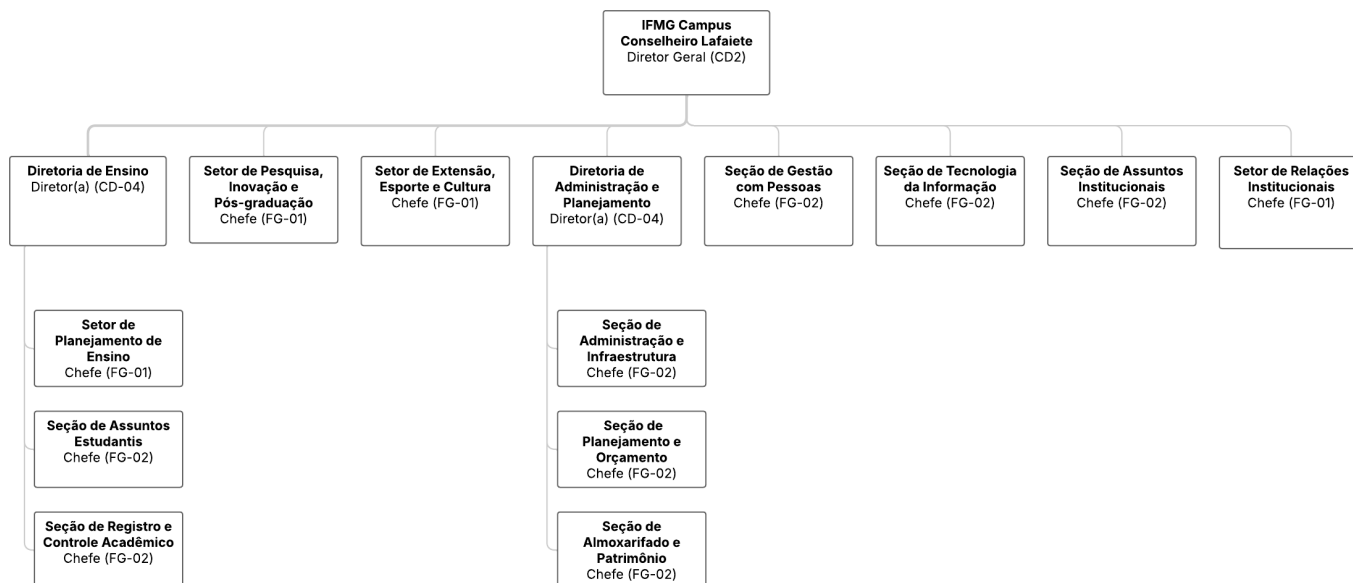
IFMG Campus Conselheiro Lafaiete
Diretor Geral (CD2)

Diretoria de Ensino
Diretor(a) (CD-04)

Setor de Pesquisa, Inovação e Pós-graduação
Chefe (FG-01)

Setor de Extensão, Esporte e Cultura
Chefe (FG-01)

Diretoria de Administração e Planejamento
Diretor(a) (CD-04)

Seção de Gestão com Pessoas
Chefe (FG-02)

Seção de Tecnologia da Informação
Chefe (FG-02)

Seção de Assuntos Institucionais
Chefe (FG-02)

Setor de Relações Institucionais
Chefe (FG-01)

Setor de Planejamento de Ensino
Chefe (FG-01)

Seção de Assuntos Estudantis
Chefe (FG-02)

Seção de Registro e Controle Acadêmico
Chefe (FG-02)

Seção de Administração e Infraestrutura
Chefe (FG-02)

Seção de Planejamento e Orçamento
Chefe (FG-02)

Seção de Almoxarifado e Patrimônio
Chefe (FG-02)